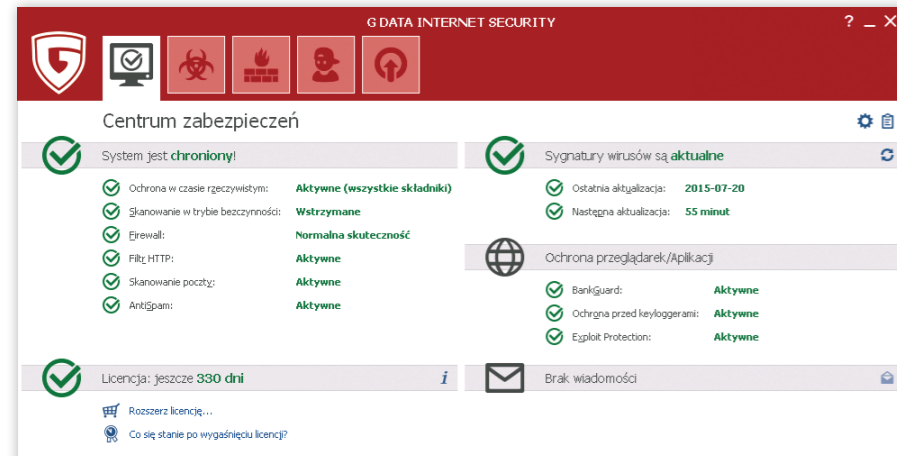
G DATA INTERNET SECURITY

? _ X

Centrum zabezpieczeń

System jest chroniony!

Ochrona w czasie rzeczywistym: Aktywne (wszystkie składniki)
Skanowanie w trybie bezczynności: Wstrzymane
Firewall: Normalna skuteczność
Filtr HTTP: Aktywne
Skanowanie poczty: Aktywne
AntiSpam: Aktywne

Sygnatury wirusów są aktualne

Ostatnia aktualizacja: 2015-07-20
Następna aktualizacja: 55 minut

Ochrona przeglądarek/Aplikacji

BankGuard: Aktywne
Ochrona przed keyloggerami: Aktywne
Exploit Protection: Aktywne

Licencja: jeszcze 330 dni

i

Rozszerz licencję...
Co się stanie po wygaśnięciu licencji?

Brak wiadomości